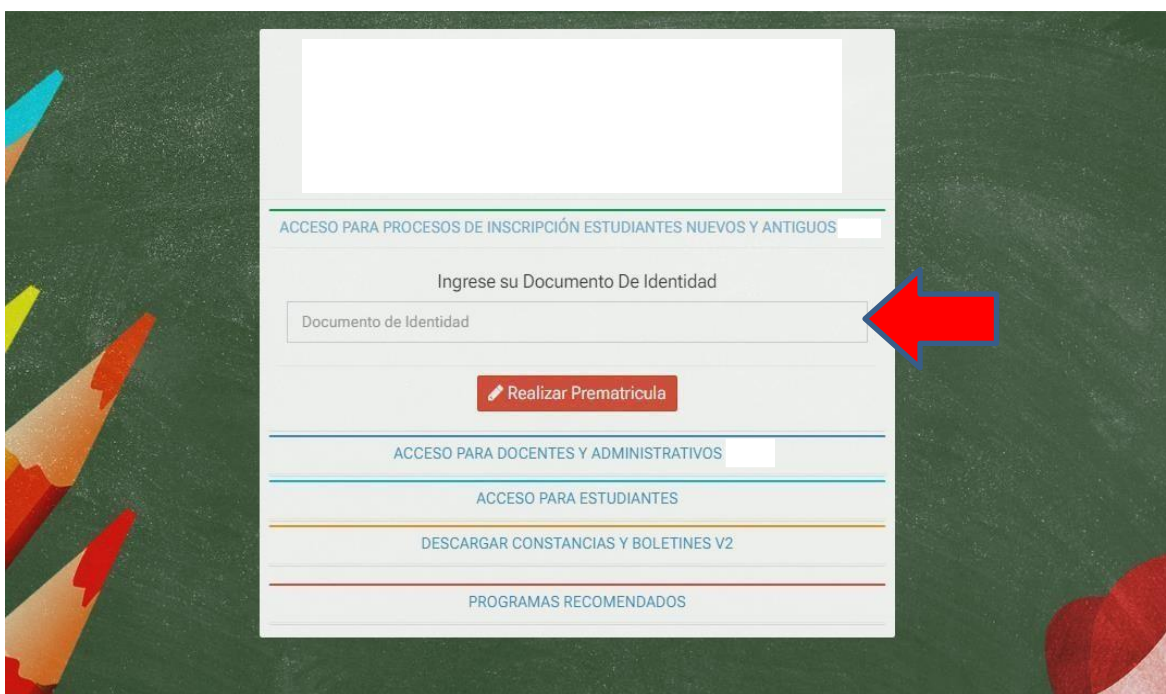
ACCESO PARA PROCESOS DE INSCRIPCIÓN ESTUDIANTES NUEVOS Y ANTIGUOS

Ingrese su Documento De Identidad

Documento de Identidad

Realizar Prematricula

ACCESO PARA DOCENTES Y ADMINISTRATIVOS

ACCESO PARA ESTUDIANTES

DESCARGAR CONSTANCIAS Y BOLETINES V2

PROGRAMAS RECOMENDADOS